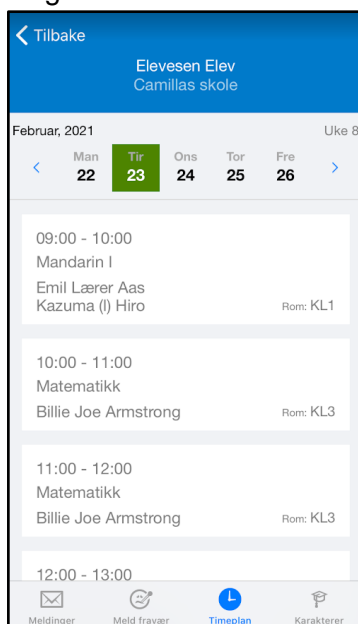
Tilbake

Elevesen Elev
Camillas skole

Februar, 2021

Uke 8

| Man | Tir | Ons | Tor | Fre |
|---|---|---|---|---|
| 22 | 23 | 24 | 25 | 26 |

09:00 - 10:00
Mandarin I
Emil Lærer Aas
Kazuma (l) Hiro
Rom: KL1

10:00 - 11:00
Matematikk
Billie Joe Armstrong
Rom: KL3

11:00 - 12:00
Matematikk
Billie Joe Armstrong
Rom: KL3

12:00 - 13:00

Meldinger
Meld fravær
Timeplan
Karakterer